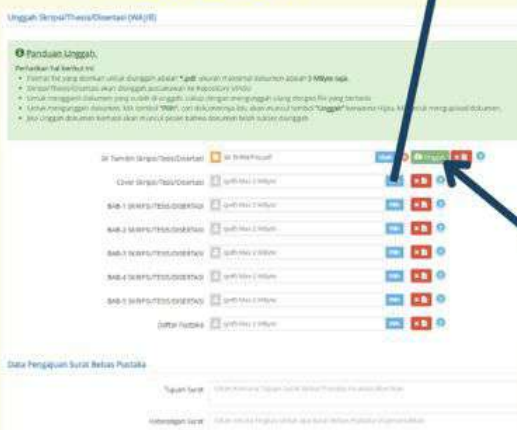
Unggah Skripsi/Thesis/Disertasi (WAJIB)

Panduan Unggah.

Perhatikan hal berikut ini:
- Format file yang diizinkan untuk diunggah adalah *.pdf, ukuran maksimal dokumen adalah 2 Mbyte saja.
- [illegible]
- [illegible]
- Untuk mengganti dokumen, klik tombol "Pilih", cari dokumennya lalu akan muncul tombol "Unggah" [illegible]
- Jika Unggah dokumen berhasil akan muncul pesan bahwa dokumen telah sukses diunggah.

| | | | |
|---|---|---|---|
| SK Tambah Skripsi/Tesis/Disertasi | SK Tambah Pdf.pdf | Pilih | Unggah |
| Cover Skripsi/Tesis/Disertasi | (pdf) Max 2 Mbyte | Pilih | |
| BAB-1 SKRIPSI/TESIS/DISERTASI | (pdf) Max 2 Mbyte | Pilih | |
| BAB-2 SKRIPSI/TESIS/DISERTASI | (pdf) Max 2 Mbyte | Pilih | |
| BAB-3 SKRIPSI/TESIS/DISERTASI | (pdf) Max 2 Mbyte | Pilih | |
| BAB-4 SKRIPSI/TESIS/DISERTASI | (pdf) Max 2 Mbyte | Pilih | |
| BAB-5 SKRIPSI/TESIS/DISERTASI | (pdf) Max 2 Mbyte | Pilih | |
| Daftar Pustaka | (pdf) Max 2 Mbyte | Pilih | |

Data Pengajuan Surat Bebas Pustaka

Tujuan Surat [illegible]

Keterangan Surat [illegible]